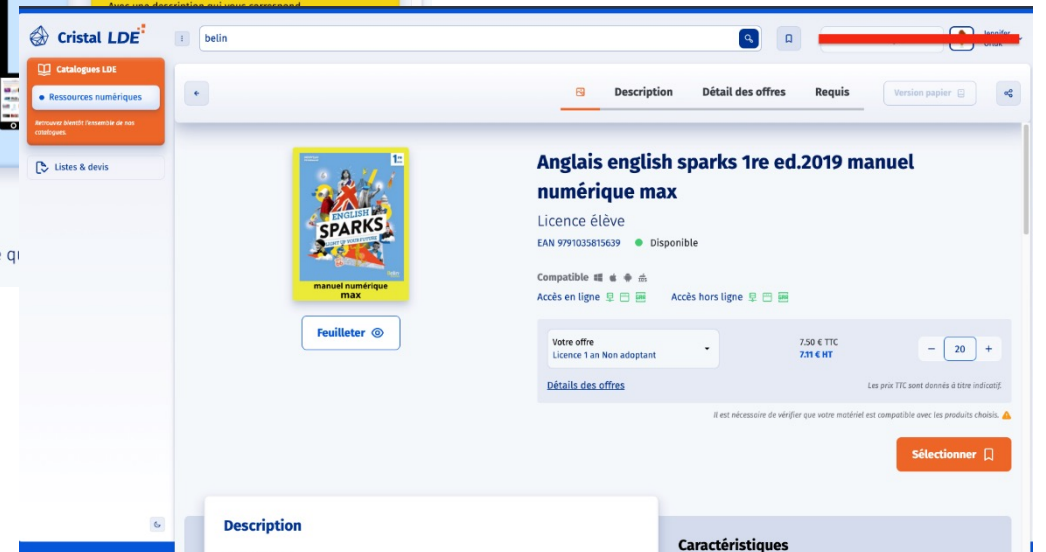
Cristal LDE

belin

Catalogues LDE

Ressources numériques

Retrouvez bientôt l'ensemble de nos catalogues.

Listes & devis

qu

Description

Détail des offres

Requis

Version papier

1re

ENGLISH SPARKS

manuel numérique max

Feuilleter

Anglais english sparks 1re ed.2019 manuel numérique max

Licence élève

EAN 9791035815639 Disponible

Compatible

Accès en ligne

Accès hors ligne

Votre offre
Licence 1 an Non adoptant

7.50 € TTC
7.11 € HT

20

Détails des offres

Les prix TTC sont donnés à titre indicatif.

Il est nécessaire de vérifier que votre matériel est compatible avec les produits choisis.

Sélectionner

Description

Caractéristiques